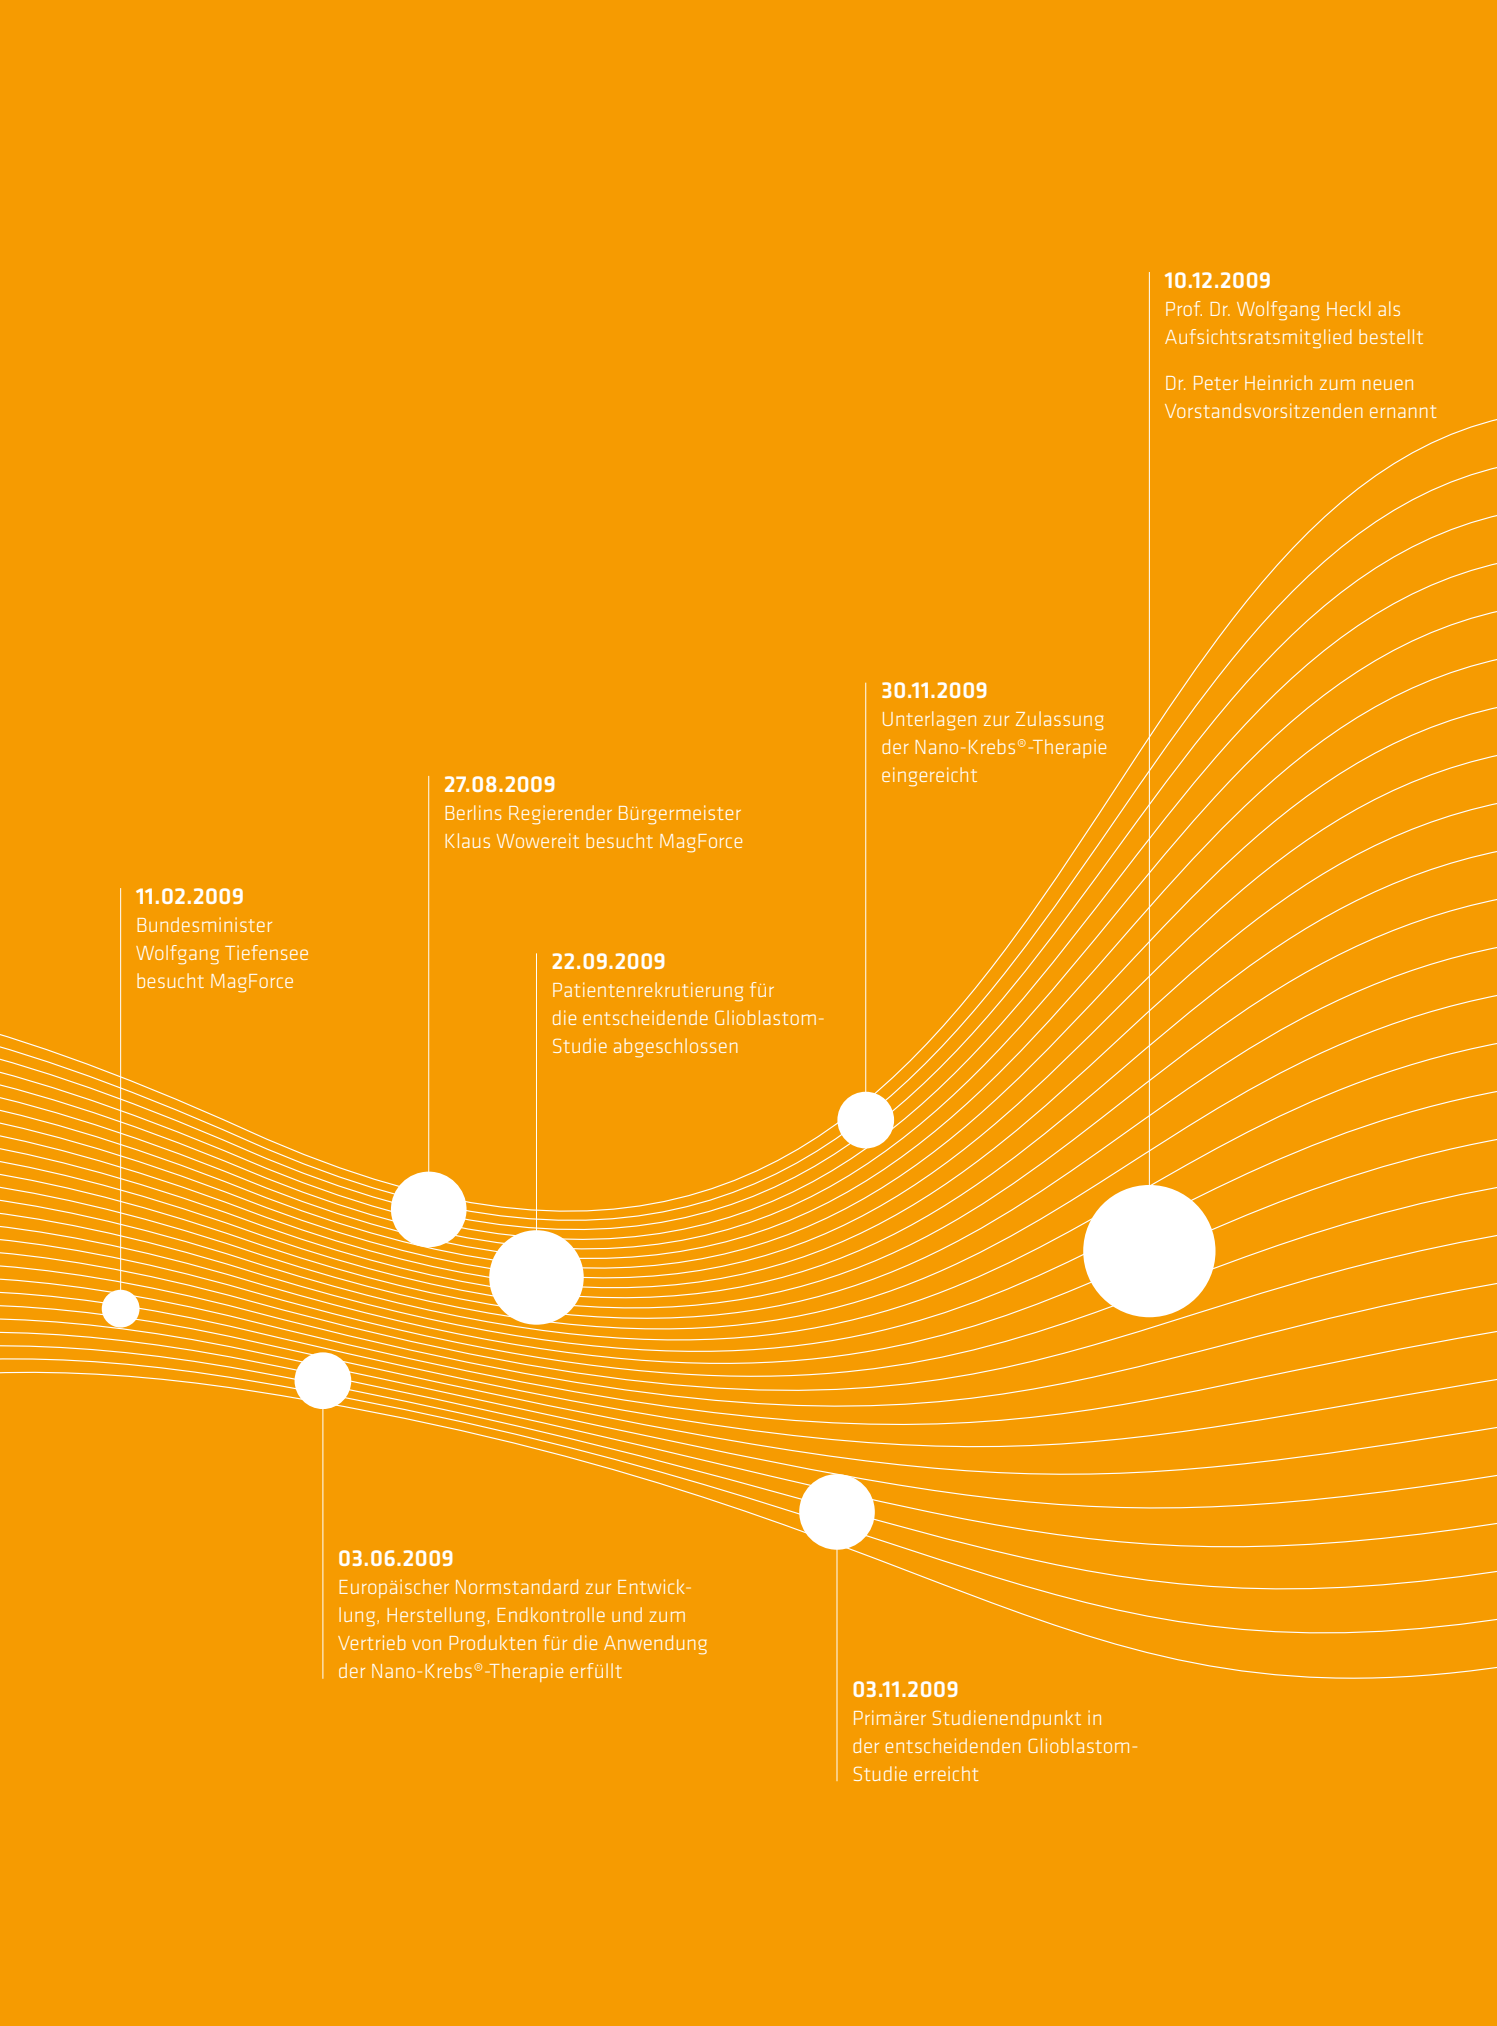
10.12.2009
Prof. Dr. Wolfgang Heckl als Aufsichtsratsmitglied bestellt

Dr. Peter Heinrich zum neuen Vorstandsvorsitzenden ernannt

30.11.2009
Unterlagen zur Zulassung der Nano-Krebs®-Therapie eingereicht

27.08.2009
Berlins Regierender Bürgermeister Klaus Wowereit besucht MagForce

11.02.2009
Bundesminister Wolfgang Tiefensee besucht MagForce

22.09.2009
Patientenrekrutierung für die entscheidende Glioblastom-Studie abgeschlossen

03.06.2009
Europäischer Normstandard zur Entwicklung, Herstellung, Endkontrolle und zum Vertrieb von Produkten für die Anwendung der Nano-Krebs®-Therapie erfüllt

03.11.2009
Primärer Studienendpunkt in der entscheidenden Glioblastom-Studie erreicht